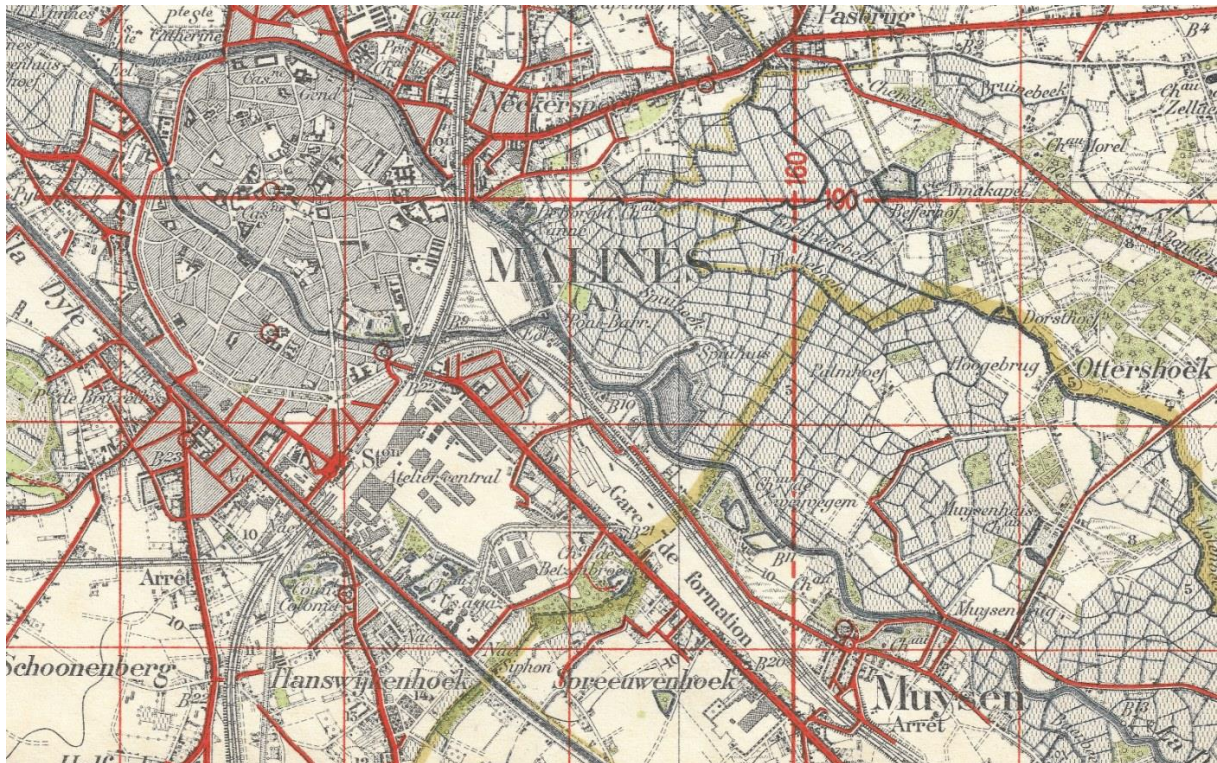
Pasbrug
B4
Ste Catherine
Neckerspoel
Bruinebeek
Chau Zellaer
Chau Morel
Annakapel
160
190
Cas.
MALINES
Dyle
Pte de Bruxelles
Spuibeek
Sluihuis
Dorsthof
Hoogebrug
Ottershoek
Stion
Atelier central
Gare de formation
Muysenhuis
Arrêt
Schoonenberg
Hanswyckenhoek
Spreeuwenhoek
Muysen
Arrêt
Siphon
B20
B21
B22
B23
B10
B11
10